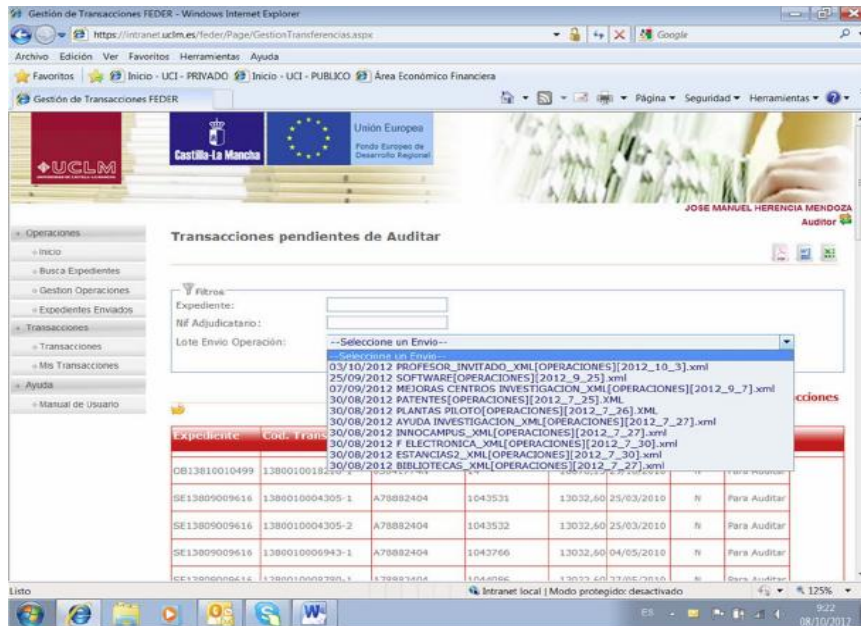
Gestión de Transacciones FEDER - Windows Internet Explorer

https://intranet.uclm.es/feder/Page/GestionTransferencias.aspx

Google

Archivo Edición Ver Favoritos Herramientas Ayuda

Favoritos | Inicio - UCI - PRIVADO | Inicio - UCI - PUBLICO | Área Económico Financiera

Gestión de Transacciones FEDER

Página ▾ Seguridad ▾ Herramientas ▾

UCLM

Castilla-La Mancha

Unión Europea
Fondo Europeo de Desarrollo Regional

JOSE MANUEL HERENCIA MENDOZA
Auditor

Operaciones
Inicio
Busca Expedientes
Gestion Operaciones
Expedientes Enviados
Transacciones
Transacciones
Mis Transacciones
Ayuda
Manual de Usuario

Transacciones pendientes de Auditar

Filtros
Expediente:
Nif Adjudicatario:
Lote Envio Operación: --Seleccione un Envio--

--Seleccione un Envio--
03/10/2012 PROFESOR_INVITADO_XML[OPERACIONES][2012_10_3].xml
25/09/2012 SOFTWARE[OPERACIONES][2012_9_25].xml
07/09/2012 MEJORAS CENTROS INVESTIGACION_XML[OPERACIONES][2012_9_7].xml
30/08/2012 PATENTES[OPERACIONES][2012_7_25].XML
30/08/2012 PLANTAS PILOTO[OPERACIONES][2012_7_26].XML
30/08/2012 AYUDA INVESTIGACION_XML[OPERACIONES][2012_7_27].xml
30/08/2012 INNOCAMPUS_XML[OPERACIONES][2012_7_27].xml
30/08/2012 F ELECTRONICA_XML[OPERACIONES][2012_7_30].xml
30/08/2012 ESTANCIAS2_XML[OPERACIONES][2012_7_30].xml
30/08/2012 BIBLIOTECAS_XML[OPERACIONES][2012_7_27].xml

cciones

| Expediente | Cod. Trans | | | | | | |
|---|---|---|---|---|---|---|---|
| OB13810010499 | 1380010018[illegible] | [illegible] | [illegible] | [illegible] | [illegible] | | Para Auditar |
| SE13809009616 | 1380010004305-1 | A78882404 | 1043531 | 13032,60 | 25/03/2010 | N | Para Auditar |
| SE13809009616 | 1380010004305-2 | A78882404 | 1043532 | 13032,60 | 25/03/2010 | N | Para Auditar |
| SE13809009616 | 1380010006943-1 | A78882404 | 1043766 | 13032,60 | 04/05/2010 | N | Para Auditar |
| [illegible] | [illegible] | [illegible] | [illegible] | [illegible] | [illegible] | | Para Auditar |

Listo

Intranet local | Modo protegido: desactivado

125%

9:22
08/10/2012